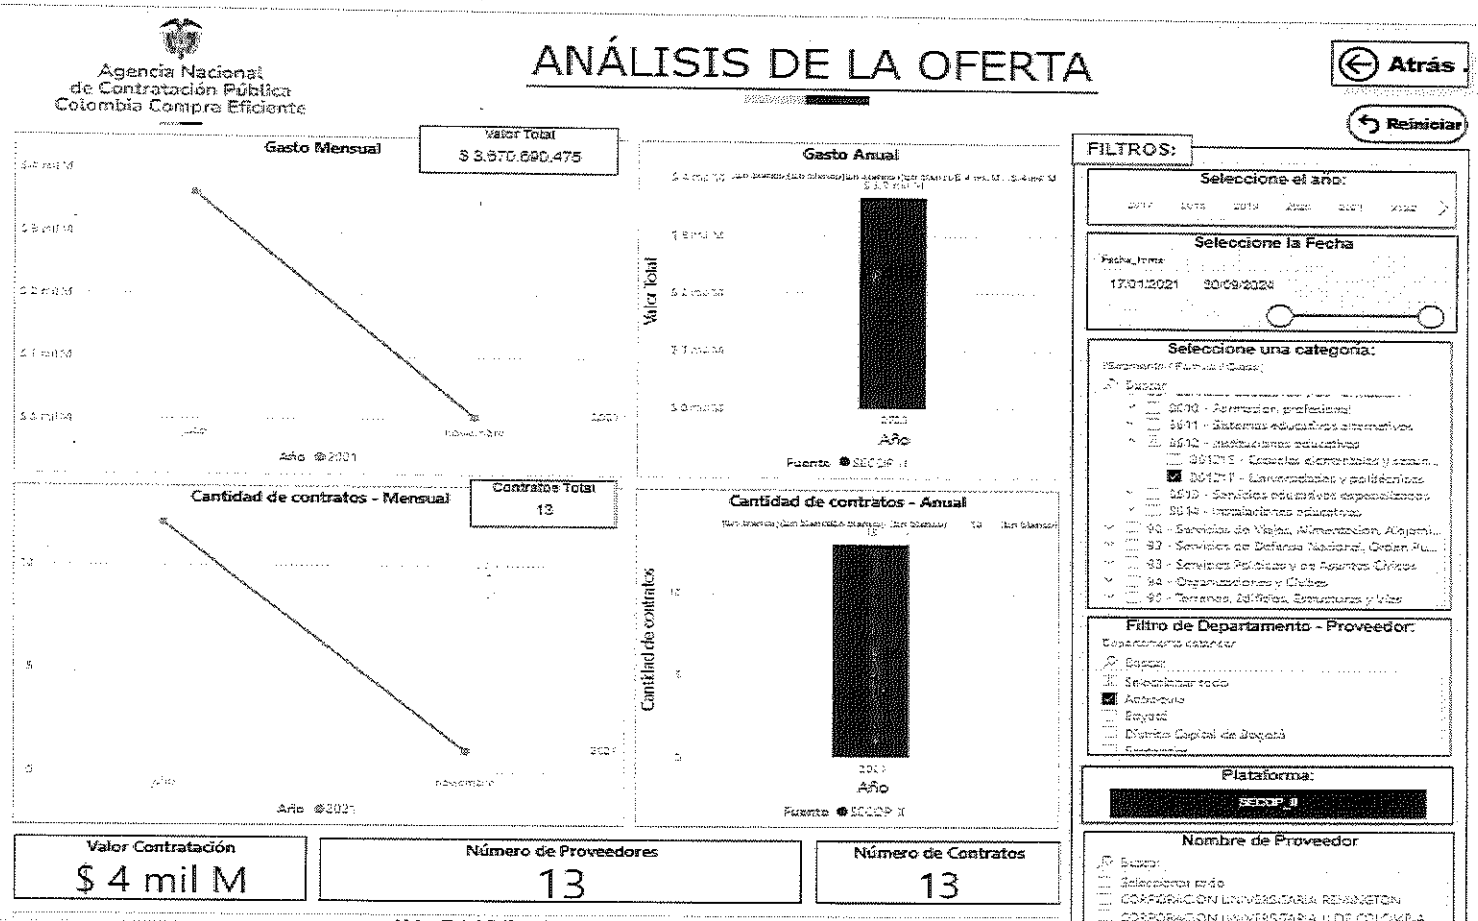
Agencia Nacional de Contratación Pública Colombia Compra Eficiente

ANÁLISIS DE LA OFERTA

Atrás

Reiniciar

Gasto Mensual

Valor Total
$ 3.670.690.475

$ 4 mil M
$ 3 mil M
$ 2 mil M
$ 1 mil M
$ 0 mil M

julio
noviembre
2021

Año ● 2021

Gasto Anual

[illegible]

Valor Total

2021
Año

Fuente ● SECOP II

Cantidad de contratos - Mensual

Contratos Total
13

10
5
0

julio
noviembre
2021

Año ● 2021

Cantidad de contratos - Anual

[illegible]

Cantidad de contratos

10
5
0

2021
Año

Fuente ● SECOP II

FILTROS:

Seleccione el año:

2017 2018 2019 2020 2021 2022

Seleccione la Fecha

Fecha_firma
17/01/2021 30/09/2024

Seleccione una categoría:

Segmento, Familia, Clase

Buscar
8610 - Formación profesional
8611 - Sistemas educativos alternativos
8612 - Instituciones educativas
861215 - Escuelas elementales y secun...
861217 - Universidades y politécnicos
8613 - Servicios educativos especializados
8614 - Instalaciones educativas
90 - Servicios de Viajes, Alimentación, Alojami...
92 - Servicios de Defensa Nacional, Orden Pú...
93 - Servicios Políticos y de Asuntos Cívicos
94 - Organizaciones y Clubes
95 - Terrenos, Edificios, Estructuras y Vías

Filtro de Departamento - Proveedor:

Departamento proveedor
Buscar
Seleccionar todo
Antioquia
Boyacá
Distrito Capital de Bogotá
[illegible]

Plataforma:
SECOP_II

Nombre de Proveedor
Buscar
Seleccionar todo
CORPORACION UNIVERSITARIA REMINGTON
CORPORACION UNIVERSITARIA U DE COLOMBIA

Valor Contratación
$ 4 mil M

Número de Proveedores
13

Número de Contratos
13